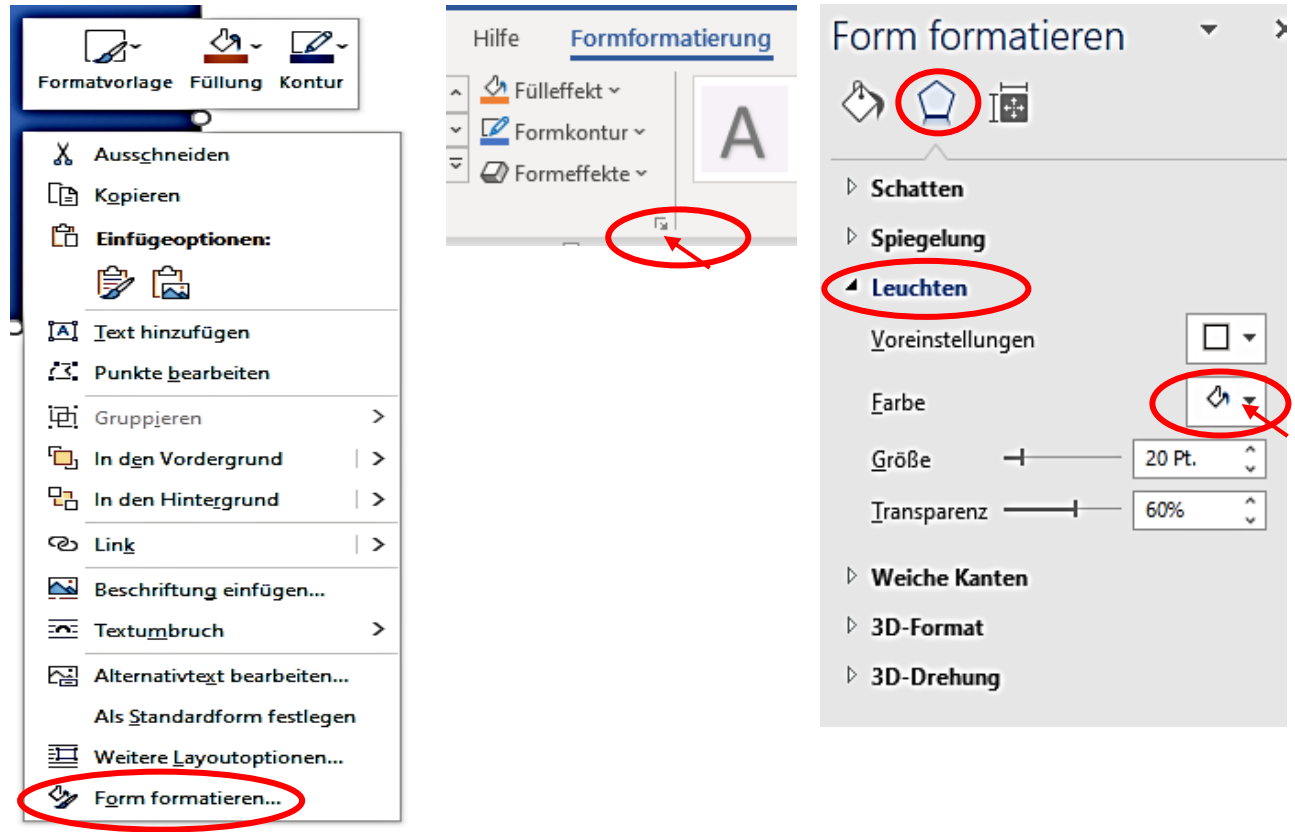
Formatvorlage Füllung Kontur

Ausschneiden
Kopieren
Einfügeoptionen:
Text hinzufügen
Punkte bearbeiten
Gruppieren >
In den Vordergrund >
In den Hintergrund >
Link >
Beschriftung einfügen...
Textumbruch >
Alternativtext bearbeiten...
Als Standardform festlegen
Weitere Layoutoptionen...
Form formatieren...

Hilfe Formformatierung
Fülleffekt
Formkontur
Formeffekte
A

Form formatieren
Schatten
Spiegelung
Leuchten
Voreinstellungen
Farbe
Größe 20 Pt.
Transparenz 60%
Weiche Kanten
3D-Format
3D-Drehung